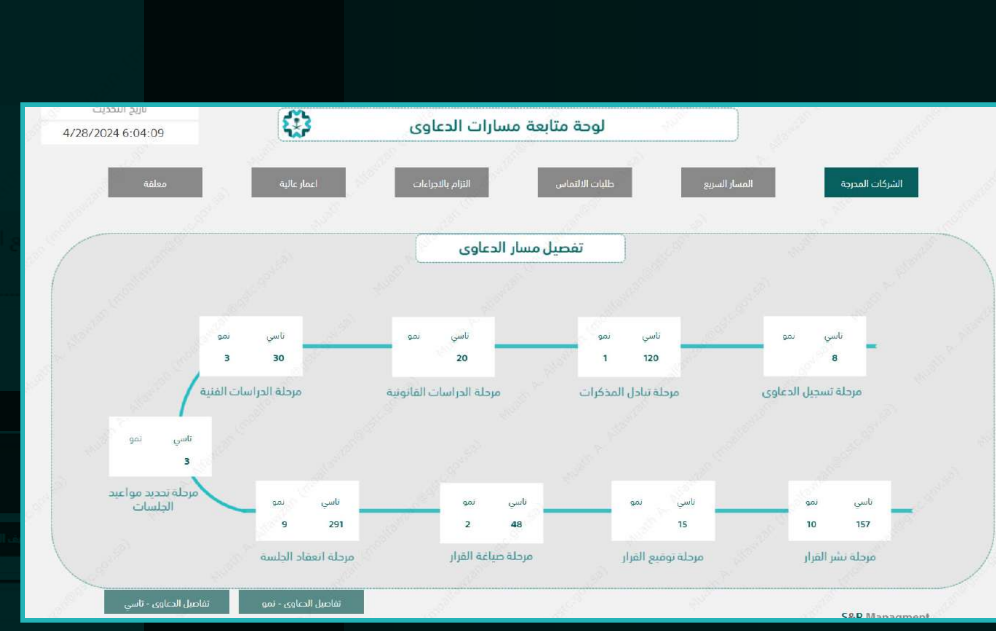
تاريخ التحديث
4/28/2024 6:04:09

لوحة متابعة مسارات الدعاوى

الشركات المدرجة
المسار السريع
طلبات الالتماس
التزام بالاجراءات
اعمار عالية
مغلقة

تفصيل مسار الدعاوى

| تاسي | نمو |
|---|---|
| 8 | |

مرحلة تسجيل الدعاوى

| تاسي | نمو |
|---|---|
| 120 | 1 |

مرحلة تبادل المذكرات

| تاسي | نمو |
|---|---|
| 20 | |

مرحلة الدراسات القانونية

| تاسي | نمو |
|---|---|
| 30 | 3 |

مرحلة الدراسات الفنية

| تاسي | نمو |
|---|---|
| 3 | |

مرحلة تحديد مواعيد الجلسات

| تاسي | نمو |
|---|---|
| 291 | 9 |

مرحلة انعقاد الجلسة

| تاسي | نمو |
|---|---|
| 48 | 2 |

مرحلة صياغة القرار

| تاسي | نمو |
|---|---|
| 15 | |

مرحلة توقيع القرار

| تاسي | نمو |
|---|---|
| 157 | 10 |

مرحلة نشر القرار

تفاصيل الدعاوى - تاسي
تفاصيل الدعاوى - نمو

S&R Managment